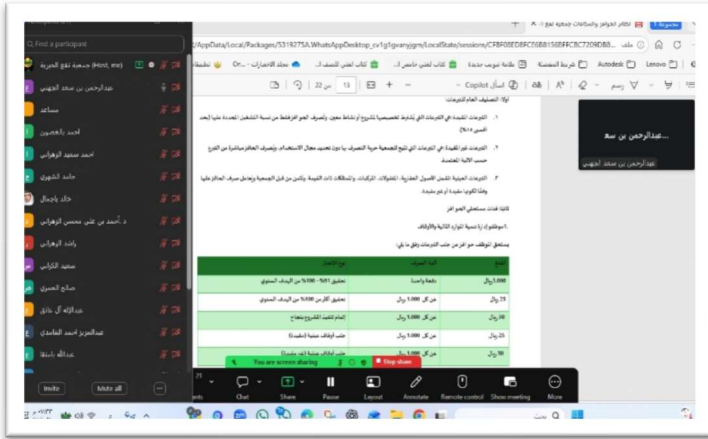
Find a participant

جمعية نفع الخيرية (Host, me)
عبدالرحمن بن سعد الجهني
مساعد
احمد بالغصون
احمد سعيد الزهراني
حامد الشهري
خالد باجمال
د. احمد بن علي محسن الزهراني
رائد الزهراني
سعيد الكرابي
صالح العمري
عبدالإله آل عاتق
عبدالعزيز احمد الغامدي
عبدالله باسلة

Invite   Mute all   ...

AppData/Local/Packages/5319275A.WhatsAppDesktop_cv1g1gvanyjgm/LocalState/sessions/CFBF08EDBFC6B8156BFFCBC7209DB8...

Autodesk   Lenovo

Copilot   من 22   رسم

أولا: التصنيف العام للتبرعات:

1. التبرعات المقيدة: هي التبرعات التي تخصص لمشروع أو نشاط معين، ويصرف العمولة بنسبة التشغيل المحددة عليها (بحد أقصى 15%).

2. التبرعات غير المقيدة: هي التبرعات التي تتيح للجمعية حرية التصرف بها دون تحديد مجال الاستخدام، ويصرف الحافز مباشرة من الفرع حسب الآلية المعتمدة.

3. التبرعات العينية: تشمل الأصول العقارية، المنقولات، المركبات، والممتلكات ذات القيمة، ويكون من قبل الجمعية ويعامل صرف الحافز عليها وفقا لكونها مقيدة أو غير مقيدة.

ثانيا: فئات مستحقي الحوافز

1-الموظفون (إدارة تنمية الموارد المالية والأوقاف)

يستحق الموظف حوافز عن جلب التبرعات وفق ما يلي:

| المبلغ | آلية الصرف | نوع الحافز |
|---|---|---|
| 1,000 ريال | دفعة واحدة | تحقيق 100% - 80% من الهدف السنوي |
| 75 ريال | من كل 1,000 ريال | تحقيق أكثر من 100% من الهدف السنوي |
| 30 ريال | من كل 1,000 ريال | الدعم لتنفيذ المشروع بنجاح |
| 25 ريال | من كل 1,000 ريال | جلب أوقاف عينية (مقيدة) |
| 30 ريال | من كل 1,000 ريال | جلب أوقاف عينية (غير مقيدة) |

...عبدالرحمن بن سع
عبدالرحمن بن سعد الجهني

You are screen sharing   Stop share

Chat   Share   Pause   Layout   Annotate   Remote control   Show meeting   More